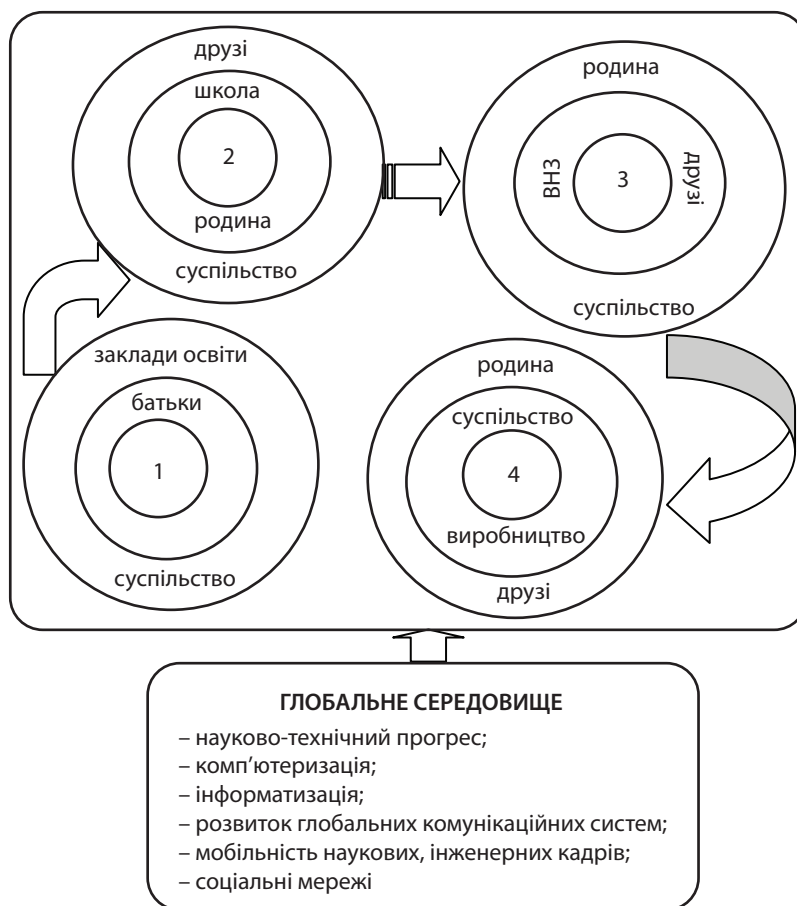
друзі
школа
2
родина
суспільство

родина
ВНЗ
3
друзі
суспільство

заклади освіти
батьки
1
суспільство

родина
суспільство
4
виробництво
друзі

ГЛОБАЛЬНЕ СЕРЕДОВИЩЕ
– науково-технічний прогрес;
– комп'ютеризація;
– інформатизація;
– розвиток глобальних комунікаційних систем;
– мобільність наукових, інженерних кадрів;
– соціальні мережі